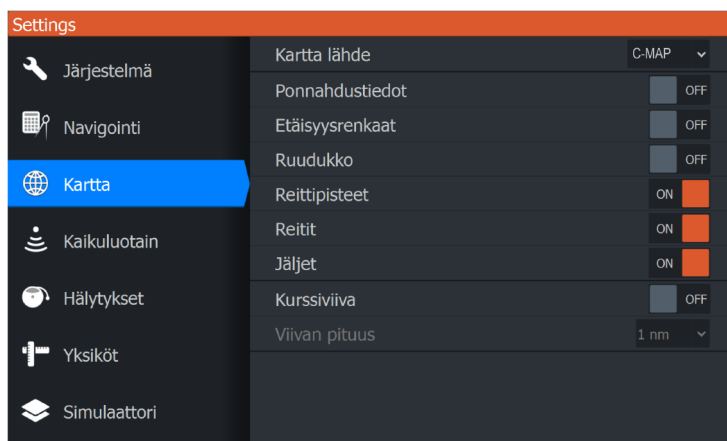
Settings

Järjestelmä

Navigointi

Kartta

Kaikuluotain

Hälytykset

Yksiköt

Simulaattori

| | |
|---|---|
| Kartta lähde | C-MAP |
| Ponnahdustiedot | OFF |
| Etäisyysrenkaat | OFF |
| Ruudukko | OFF |
| Reittipisteet | ON |
| Reitit | ON |
| Jäljet | ON |
| Kurssiviiva | OFF |
| Viivan pituus | 1 nm |